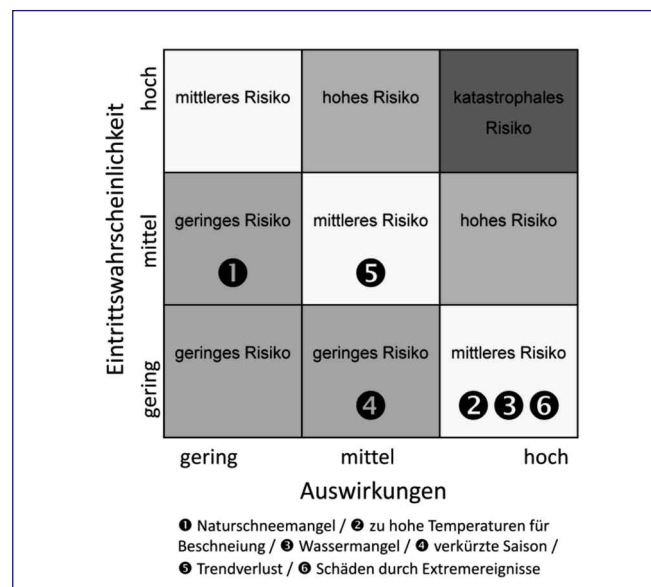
Eintrittswahrscheinlichkeit

| | gering | mittel | hoch |
|---|---|---|---|
| hoch | mittleres Risiko | hohes Risiko | katastrophales Risiko |
| mittel | geringes Risiko ❶ | mittleres Risiko ❺ | hohes Risiko |
| gering | geringes Risiko | geringes Risiko ❹ | mittleres Risiko ❷❸❻ |

Auswirkungen

❶ Naturschneemangel / ❷ zu hohe Temperaturen für Beschneiung / ❸ Wassermangel / ❹ verkürzte Saison / ❺ Trendverlust / ❻ Schäden durch Extremereignisse